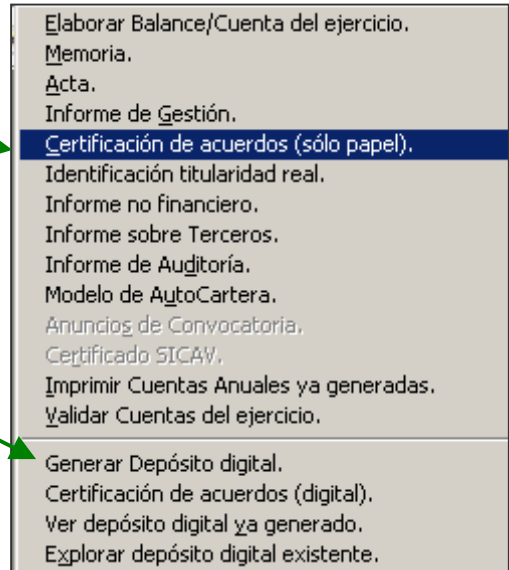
Elaborar Balance/Cuenta del ejercicio.
Memoria.
Acta.
Informe de Gestión.
Certificación de acuerdos (sólo papel).
Identificación titularidad real.
Informe no financiero.
Informe sobre Terceros.
Informe de Auditoría.
Modelo de AutoCartera.
Anuncios de Convocatoria.
Certificado SICAV.
Imprimir Cuentas Anuales ya generadas.
Validar Cuentas del ejercicio.

Generar Depósito digital.
Certificación de acuerdos (digital).
Ver depósito digital ya generado.
Explorar depósito digital existente.